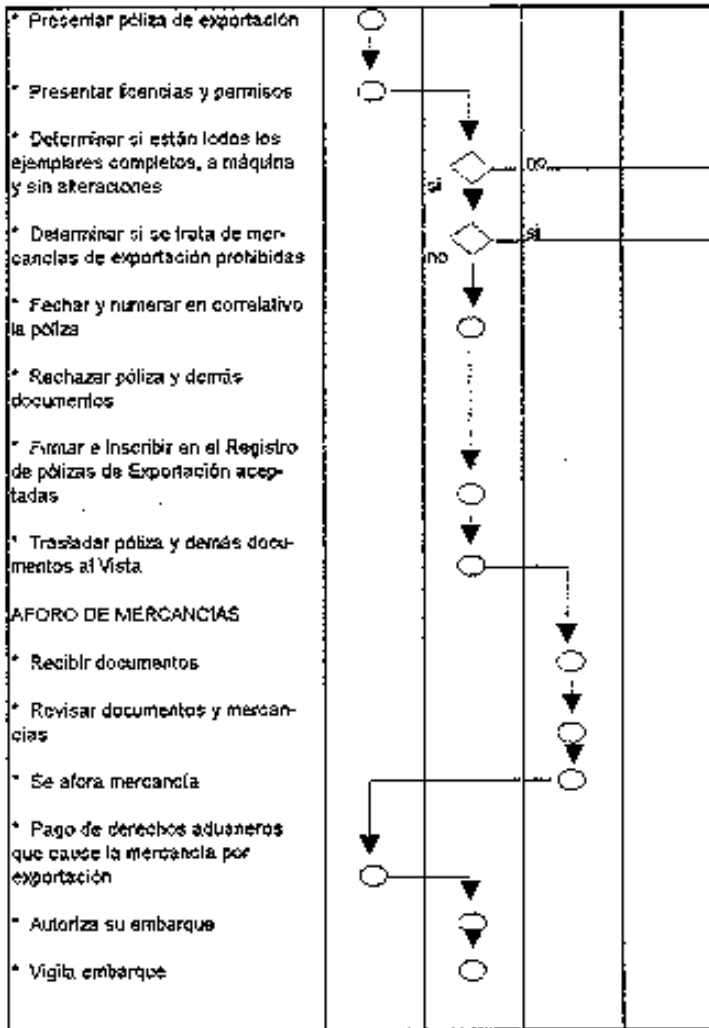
* Presentar póliza de exportación

* Presentar licencias y permisos

* Determinar si están todos los ejemplares completos, a máquina y sin alteraciones

si

no

* Determinar si se trata de mercancías de exportación prohibidas

si

no

* Fechar y numerar en correlativo la póliza

* Rechazar póliza y demás documentos

* Firmar e Inscribir en el Registro de pólizas de Exportación aceptadas

* Trasladar póliza y demás documentos al Vista

AFORO DE MERCANCIAS

* Recibir documentos

* Revisar documentos y mercancías

* Se afora mercancía

* Pago de derechos aduaneros que cause la mercancía por exportación

* Autoriza su embarque

* Vigila embarque